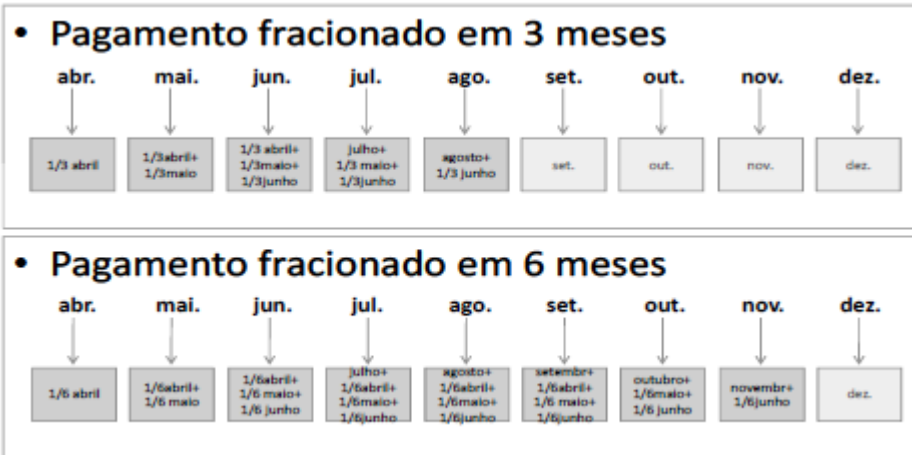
• Pagamento fracionado em 3 meses

abr. mai. jun. jul. ago. set. out. nov. dez.

1/3 abril

1/3abril+ 1/3maio

1/3 abril+ 1/3maio+ 1/3junho

julho+ 1/3 maio+ 1/3junho

agosto+ 1/3 junho

set.

out.

nov.

dez.

• Pagamento fracionado em 6 meses

abr. mai. jun. jul. ago. set. out. nov. dez.

1/6 abril

1/6abril+ 1/6 maio

1/6abril+ 1/6 maio+ 1/6 junho

julho+ 1/6abril+ 1/6maio+ 1/6junho

agosto+ 1/6abril+ 1/6maio+ 1/6junho

setembr+ 1/6abril+ 1/6 maio+ 1/6junho

outubro+ 1/6maio+ 1/6 junho

novembr+ 1/6junho

dez.